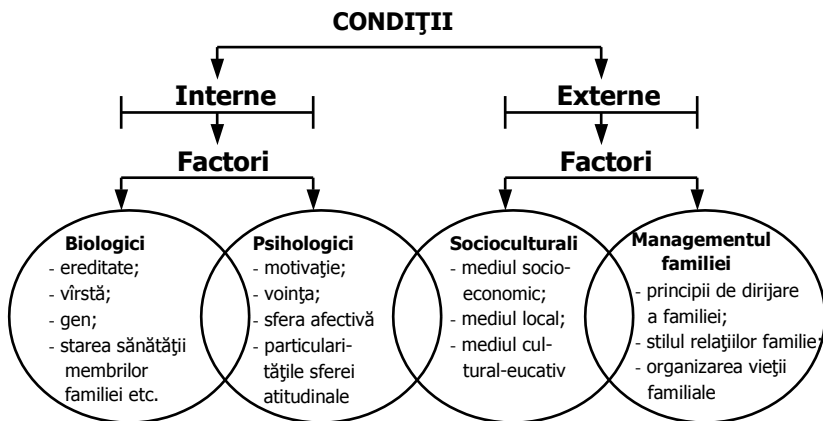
CONDIŢII

Interne

Externe

Factori

Factori

Biologici
- ereditate;
- vîrstă;
- gen;
- starea sănătăţii membrilor familiei etc.

Psihologici
- motivaţie;
- voinţa;
- sfera afectivă
- particularităţile sferei atitudinale

Socioculturali
- mediul socio-economic;
- mediul local;
- mediul cultural-eucativ

Managementul familiei
- principii de dirijare a familiei;
- stilul relaţiilor familie;
- organizarea vieţii familiale